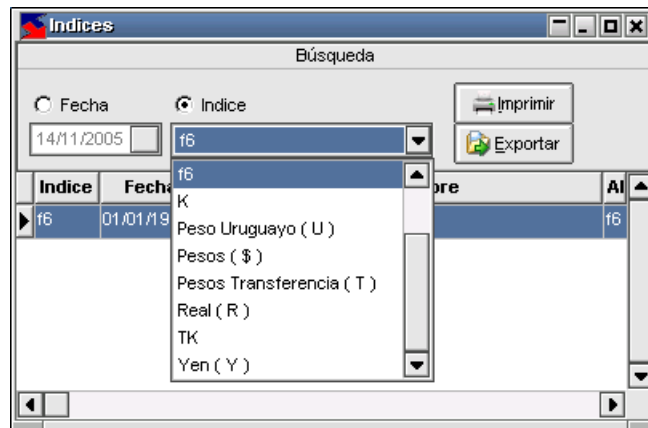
Indices

Búsqueda

Fecha

Indice

14/11/2005

f6

Imprimir

Exportar

| Indice | Fecha | | bre | Al |
|---|---|---|---|---|
| f6 | 01/01/19 | | | f6 |

f6
K
Peso Uruguayo ( U )
Pesos ( $ )
Pesos Transferencia ( T )
Real ( R )
TK
Yen ( Y )